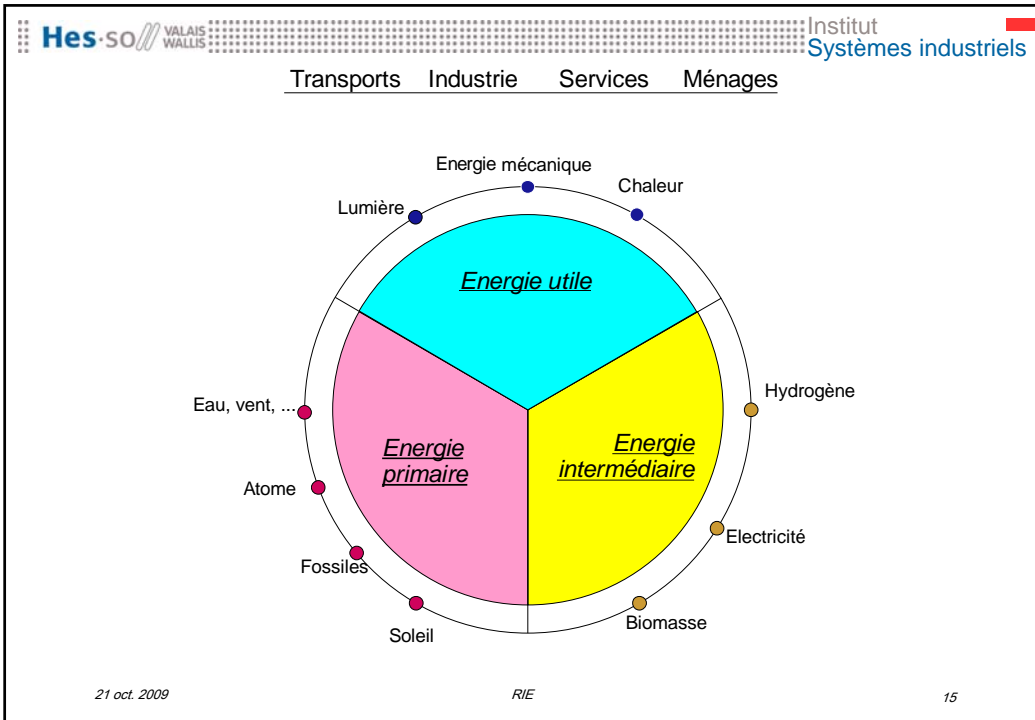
Hes·so// VALAIS WALLIS

Institut
Systèmes industriels

Transports Industrie Services Ménages

Energie mécanique

Chaleur

Lumière

Energie utile

Hydrogène

Eau, vent, ...

Energie primaire

Energie intermédiaire

Atome

Electricité

Fossiles

Soleil

Biomasse

21 oct. 2009

RIE

15